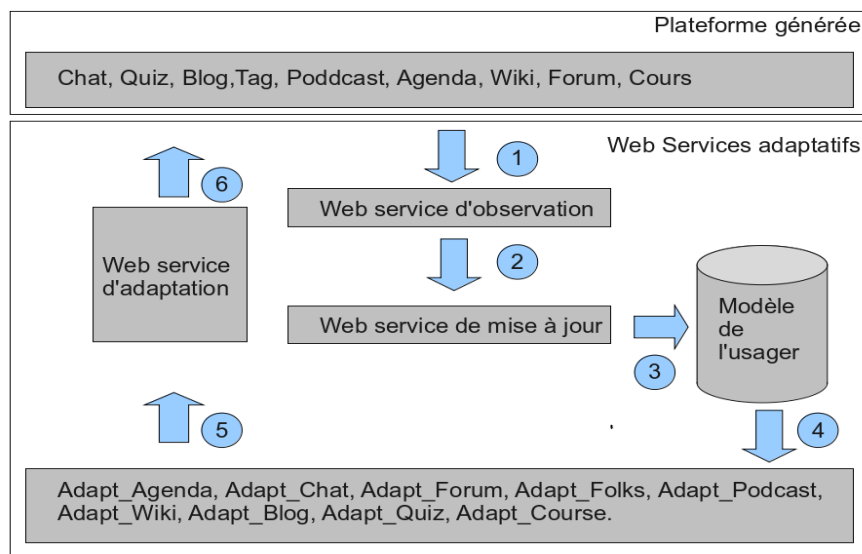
Plateforme générée

Chat, Quiz, Blog,Tag, Poddcast, Agenda, Wiki, Forum, Cours

Web Services adaptatifs

1

6

Web service d'observation

Web service d'adaptation

2

Web service de mise à jour

Modèle de l'usager

3

5

4

Adapt_Agenda, Adapt_Chat, Adapt_Forum, Adapt_Folks, Adapt_Podcast, Adapt_Wiki, Adapt_Blog, Adapt_Quiz, Adapt_Course.